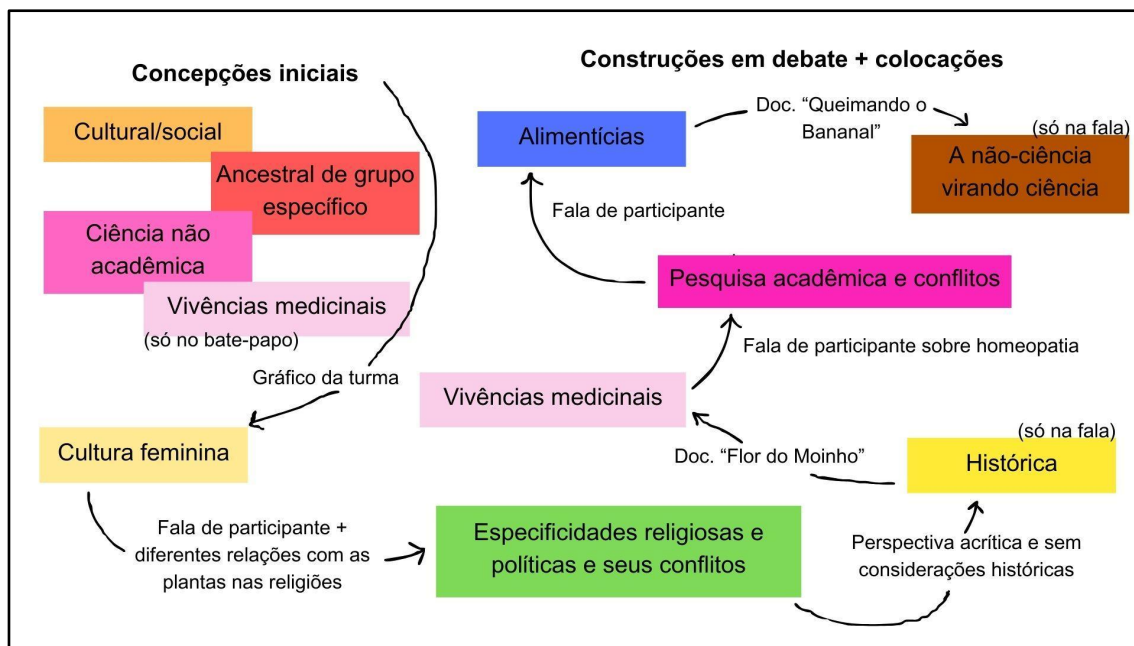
Concepções iniciais

Cultural/social

Ancestral de grupo específico

Ciência não acadêmica

Vivências medicinais

(só no bate-papo)

Gráfico da turma

Cultura feminina

Fala de participante + diferentes relações com as plantas nas religiões

Construções em debate + colocações

Alimentícias

Doc. "Queimando o Bananal"

(só na fala)

A não-ciência virando ciência

Fala de participante

Pesquisa acadêmica e conflitos

Fala de participante sobre homeopatia

Vivências medicinais

Doc. "Flor do Moinho"

(só na fala)

Histórica

Especificidades religiosas e políticas e seus conflitos

Perspectiva acrítica e sem considerações históricas